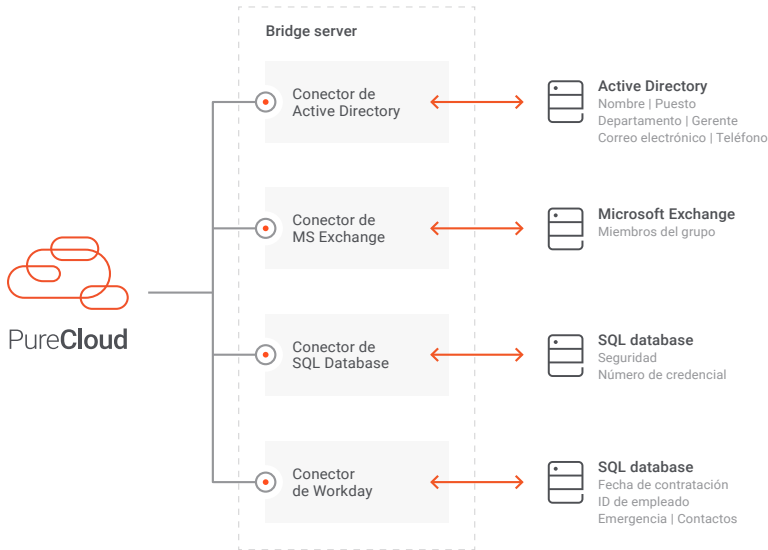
PureCloud

Bridge server

Conector de Active Directory

Conector de MS Exchange

Conector de SQL Database

Conector de Workday

Active Directory
Nombre | Puesto
Departamento | Gerente
Correo electrónico | Teléfono

Microsoft Exchange
Miembros del grupo

SQL database
Seguridad
Número de credencial

SQL database
Fecha de contratación
ID de empleado
Emergencia | Contactos